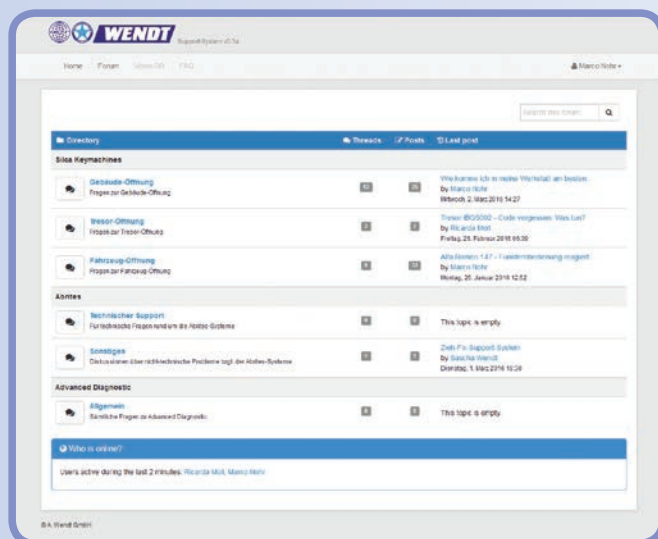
WENDT Support-System v0.1a

Home Forum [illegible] FAQ

Marco Nohr

Search this forum...

| Directory | Threads | Posts | Last post |
|---|---|---|---|
| **Silca Keymachines** | | | |
| Gebäude-Öffnung Fragen zur Gebäude-Öffnung | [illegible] | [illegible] | Wie kommt ich in meine Werkstatt am besten by Marco Nohr Mittwoch, 2. März 2016 14:27 |
| Tresor-Öffnung Fragen zur Tresor-Öffnung | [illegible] | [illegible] | Tresor IBG5000 - Code vergessen. Was tun? by Ricarda Moll Freitag, 26. Februar 2016 09:30 |
| Fahrzeug-Öffnung Fragen zur Fahrzeug-Öffnung | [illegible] | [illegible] | Alfa Romeo 147 - Funkfernbedienung anlernen by Marco Nohr Montag, 25. Januar 2016 12:52 |
| **Abites** | | | |
| Technischer Support Für technische Fragen rund um die Abites Systeme | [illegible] | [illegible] | This topic is empty |
| Sonstiges Diskussionen über nichttechnische Probleme bzgl. der Abites-Systeme | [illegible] | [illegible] | Zeit-Fix Support-System by Sascha Wendt Dienstag, 1. März 2016 10:30 |
| **Advanced Diagnostic** | | | |
| Allgemein Sämtliche Fragen zu Advanced Diagnostic | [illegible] | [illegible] | This topic is empty |

Who is online?

Users active during the last 2 minutes: Ricarda Moll, Marco Nohr

© A. Wendt GmbH